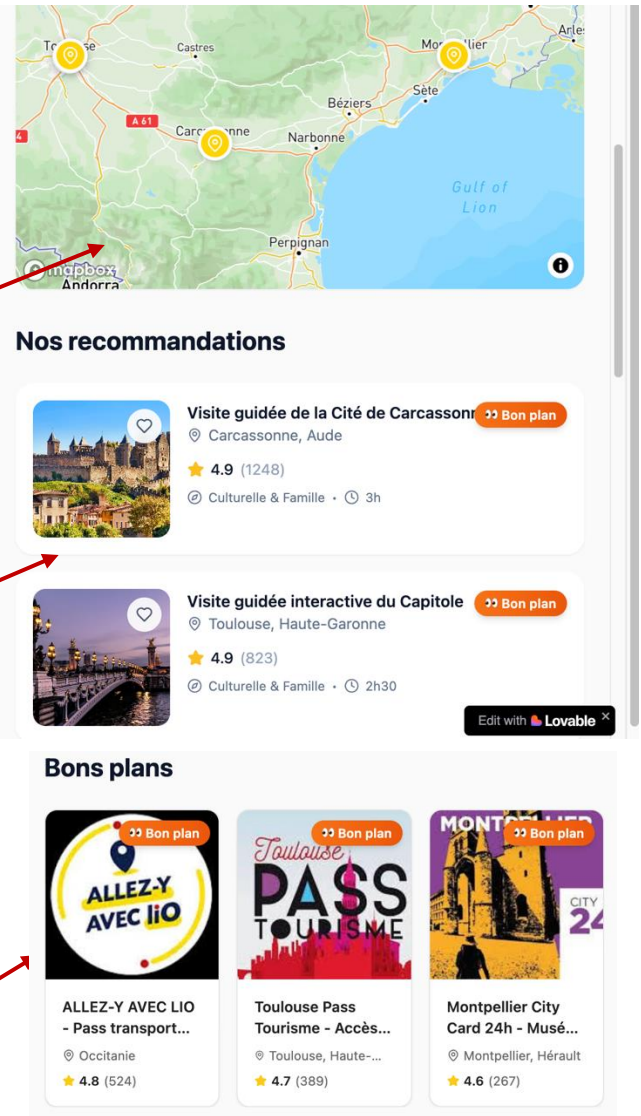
To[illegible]use
Castres
Mo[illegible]llier
Arles
Béziers
Sète
A 61
Carc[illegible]nne
Narbonne
Gulf of Lion
Perpignan
mapbox
Andorra

Nos recommandations

Visite guidée de la Cité de Carcasson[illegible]
Bon plan
Carcassonne, Aude
4.9 (1248)
Culturelle & Famille • 3h

Visite guidée interactive du Capitole
Bon plan
Toulouse, Haute-Garonne
4.9 (823)
Culturelle & Famille • 2h30

Edit with Lovable

Bons plans

Bon plan
ALLEZ-Y AVEC liO
ALLEZ-Y AVEC LIO - Pass transport...
Occitanie
4.8 (524)

Bon plan
Toulouse PASS TOURISME
Toulouse Pass Tourisme - Accès...
Toulouse, Haute-...
4.7 (389)

Bon plan
MONTPELLIER
CITY 24
Montpellier City Card 24h - Musé...
Montpellier, Hérault
4.6 (267)